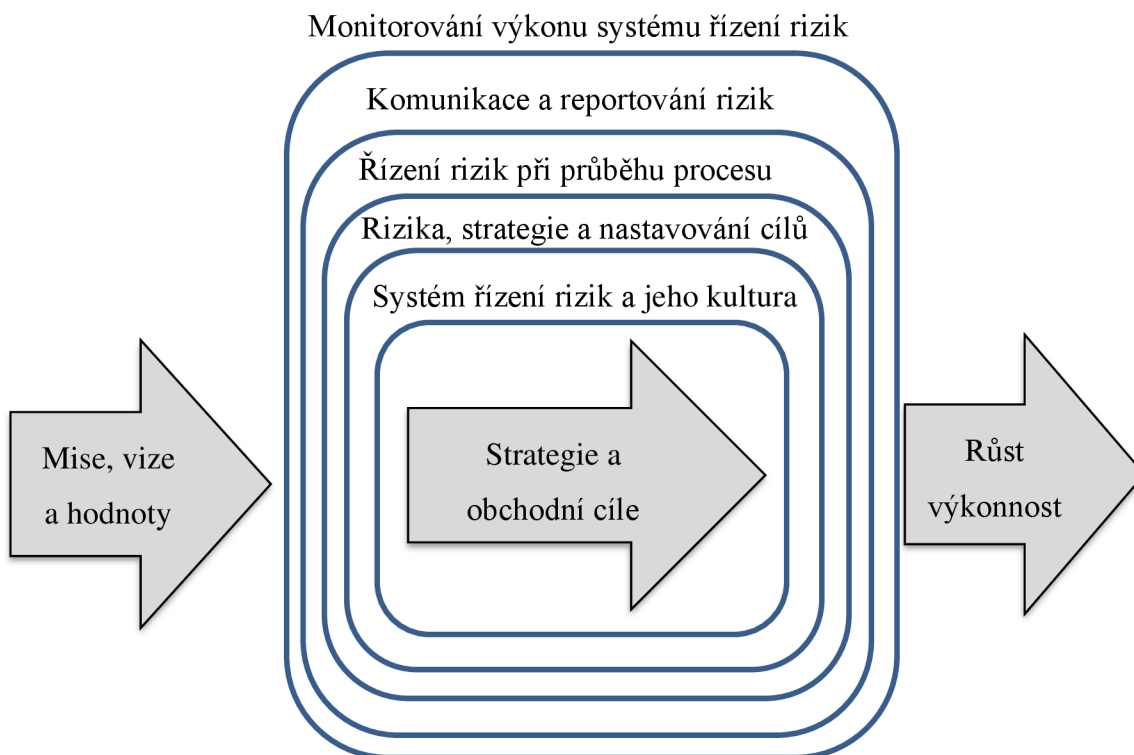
Monitorování výkonu systému řízení rizik

Komunikace a reportování rizik

Řízení rizik při průběhu procesu

Rizika, strategie a nastavování cílů

Systém řízení rizik a jeho kultura

Mise, vize a hodnoty

Strategie a obchodní cíle

Růst výkonnost